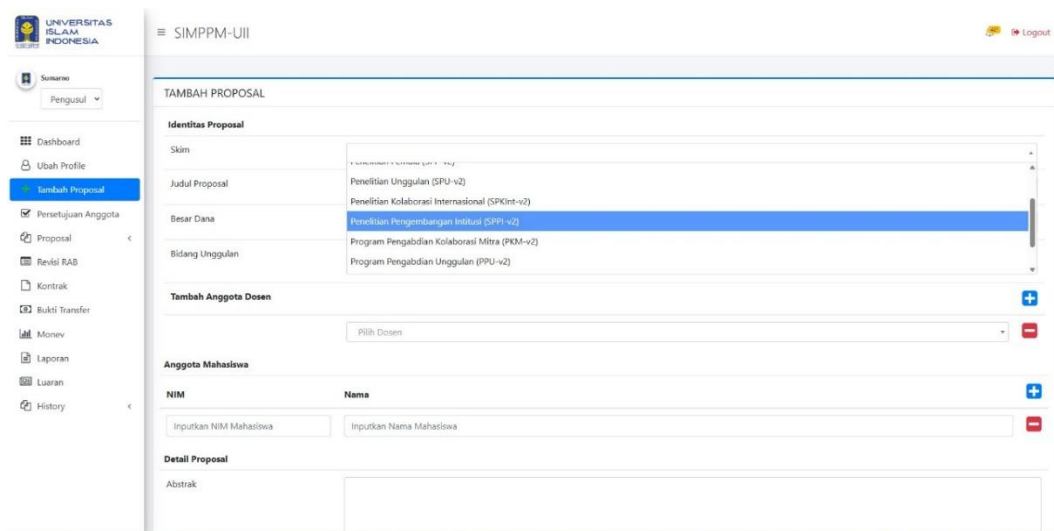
UNIVERSITAS ISLAM INDONESIA

≡ SIMPPM-UII

Logout

Sumarno

Pengusul

Dashboard

Ubah Profile

Tambah Proposal

Persetujuan Anggota

Proposal

Revisi RAB

Kontrak

Bukti Transfer

Monev

Laporan

Luaran

History

TAMBAH PROPOSAL

Identitas Proposal

Skim

Judul Proposal

Besar Dana

Bidang Unggulan

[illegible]

Penelitian Unggulan (SPU-v2)

Penelitian Kolaborasi Internasional (SPKInt-v2)

Penelitian Pengembangan Intitusi (SPPI-v2)

Program Pengabdian Kolaborasi Mitra (PKM-v2)

Program Pengabdian Unggulan (PPU-v2)

Tambah Anggota Dosen

Pilih Dosen

Anggota Mahasiswa

NIM

Nama

Inputkan NIM Mahasiswa

Inputkan Nama Mahasiswa

Detail Proposal

Abstrak